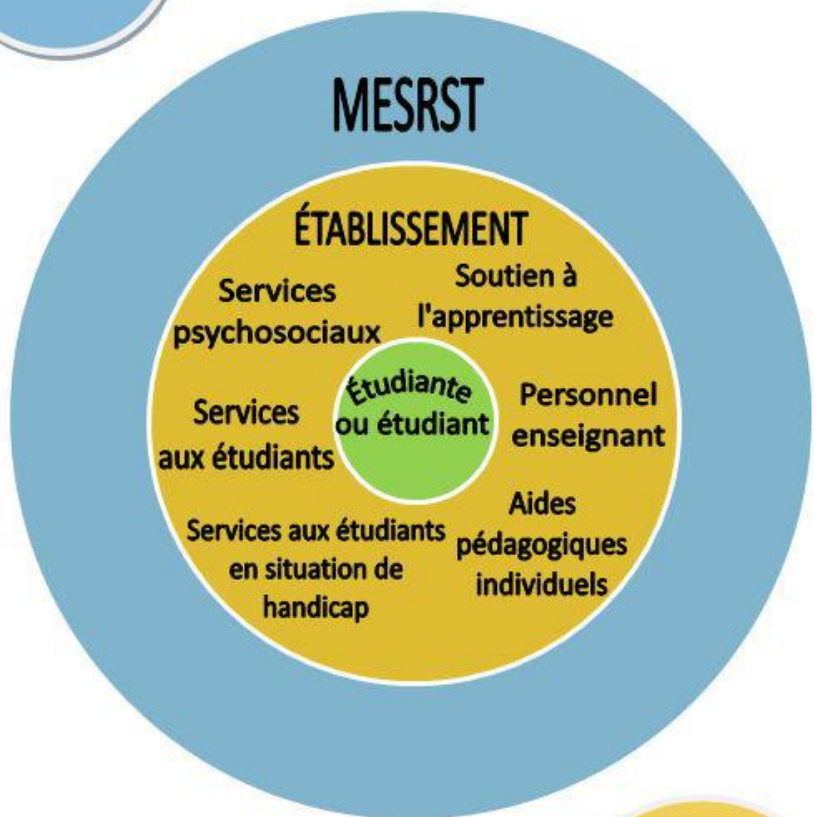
MESRST

ÉTABLISSEMENT

Services psychosociaux

Soutien à l'apprentissage

Étudiante ou étudiant

Services aux étudiants

Personnel enseignant

Services aux étudiants en situation de handicap

Aides pédagogiques individuels